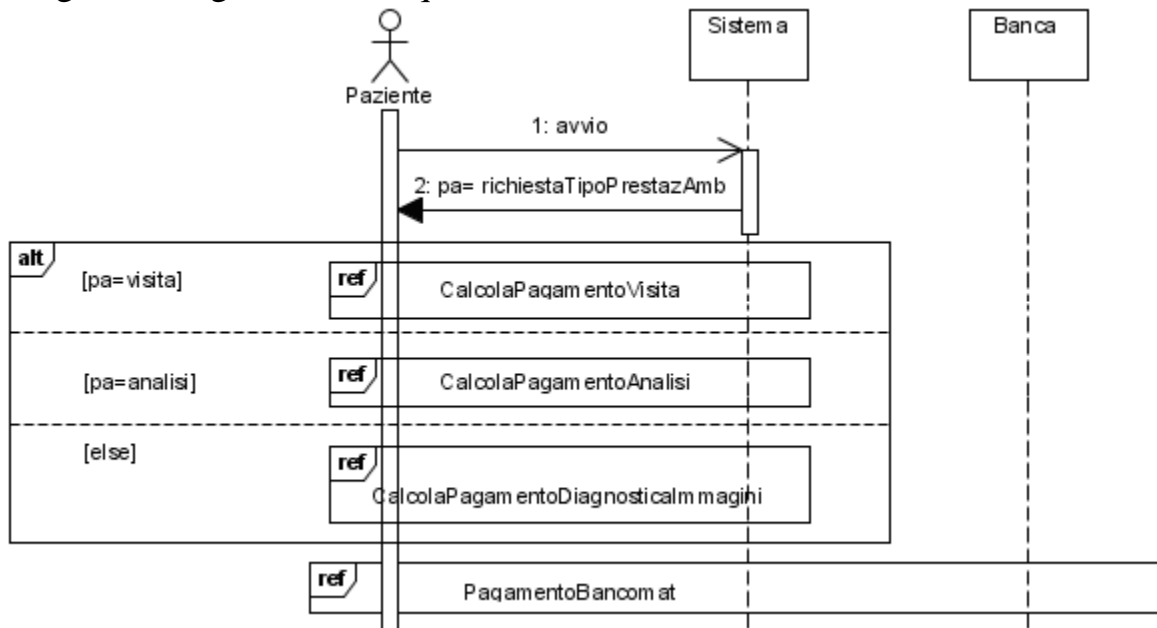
Sistema

Banca

Paziente

1: avvio

2: pa= richiestaTipoPrestazAmb

alt

[pa=visita]

ref

CalcolaPagamentoVisita

[pa=analisi]

ref

CalcolaPagamentoAnalisi

[else]

ref

CalcolaPagamentoDiagnosticaImmagini

ref

PagamentoBancomat